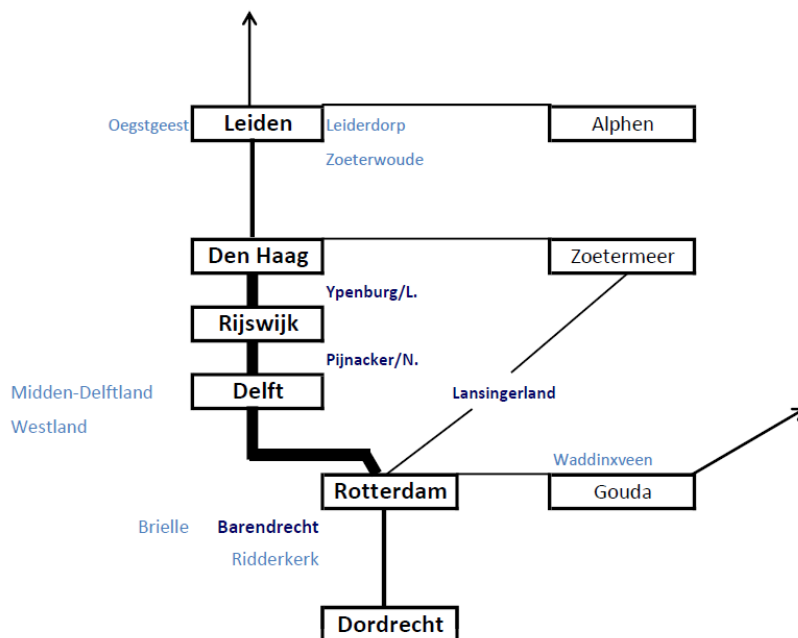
Oegstgeest
Leiden
Leiderdorp
Alphen
Zoeterwoude

Den Haag
Zoetermeer
Ypenburg/L.
Rijswijk
Pijnacker/N.
Midden-Delftland
Delft
Lansingerland
Westland

Waddinxveen
Rotterdam
Gouda
Brielle
Barendrecht
Ridderkerk

Dordrecht